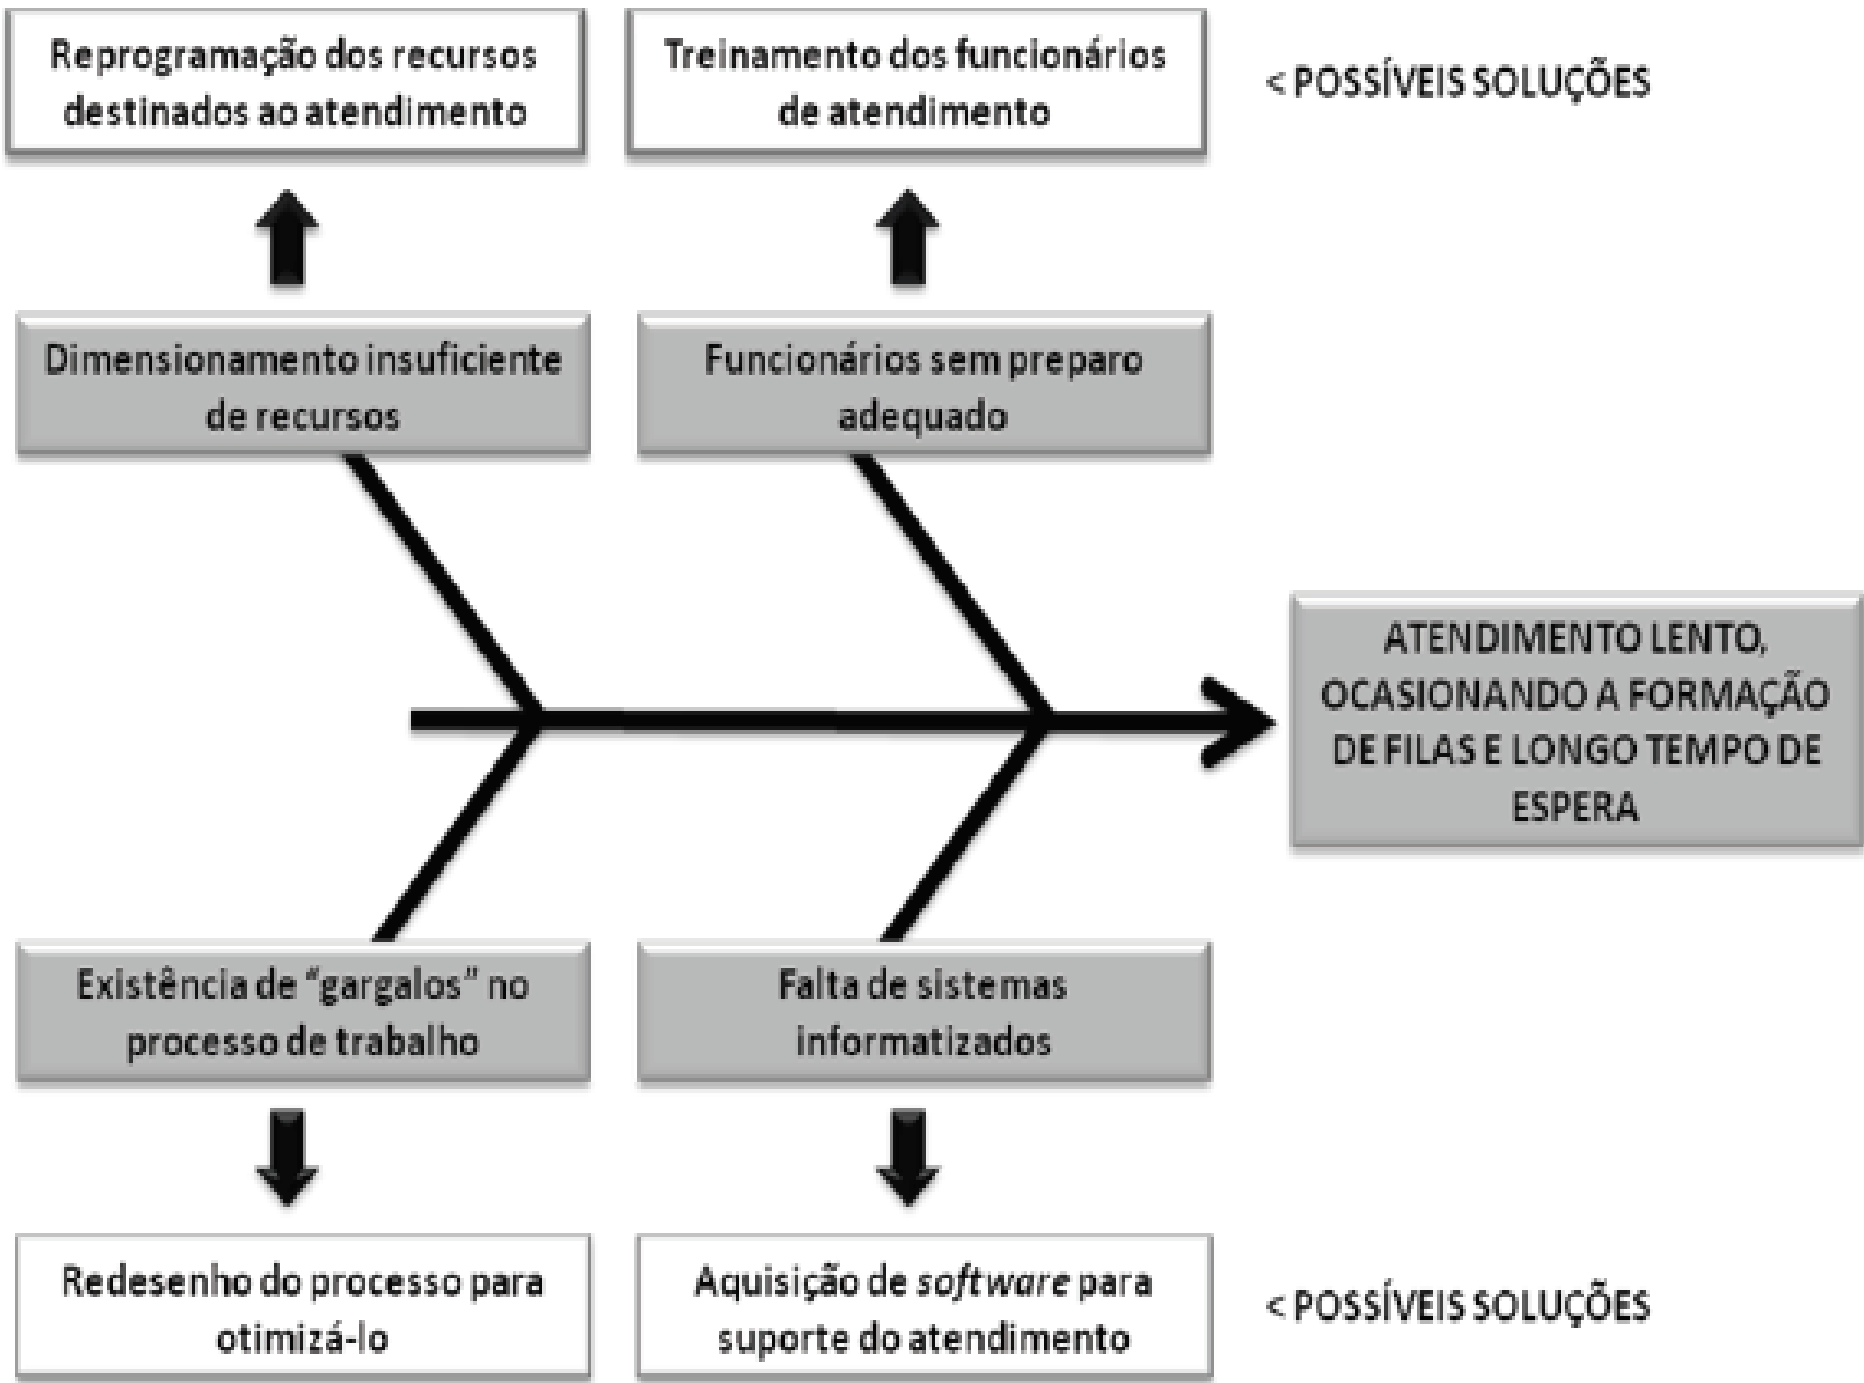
Reprogramação dos recursos destinados ao atendimento

Treinamento dos funcionários de atendimento

< POSSÍVEIS SOLUÇÕES

Dimensionamento insuficiente de recursos

Funcionários sem preparo adequado

ATENDIMENTO LENTO, OCASIONANDO A FORMAÇÃO DE FILAS E LONGO TEMPO DE ESPERA

Existência de "gargalos" no processo de trabalho

Falta de sistemas informatizados

Redesenho do processo para otimizá-lo

Aquisição de *software* para suporte do atendimento

< POSSÍVEIS SOLUÇÕES